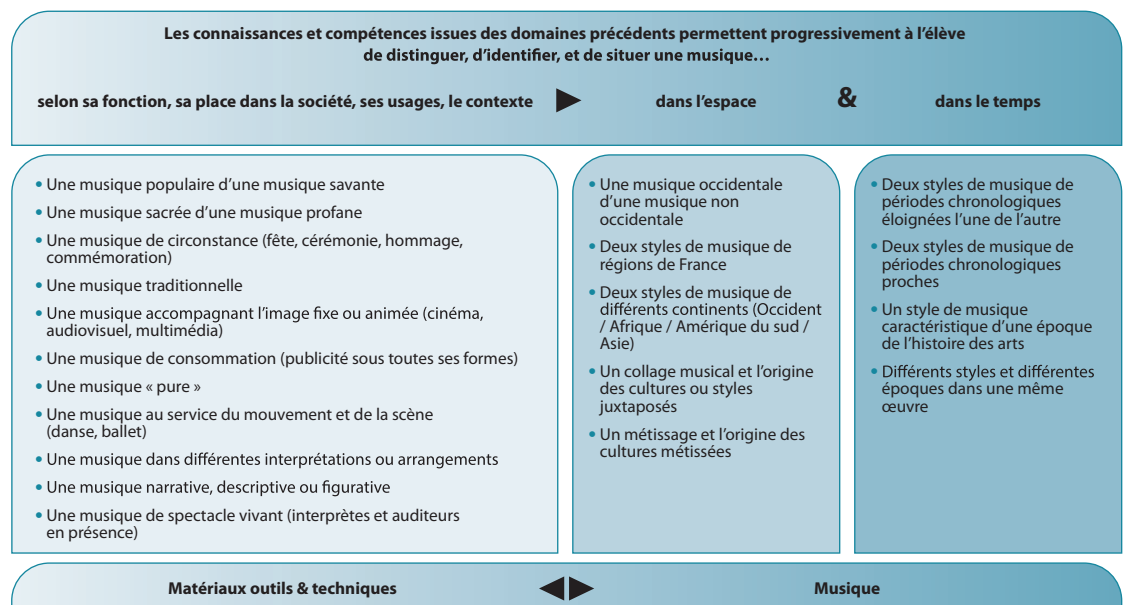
Les connaissances et compétences issues des domaines précédents permettent progressivement à l'élève de distinguer, d'identifier, et de situer une musique…

selon sa fonction, sa place dans la société, ses usages, le contexte ▶ dans l'espace & dans le temps

• Une musique populaire d'une musique savante
• Une musique sacrée d'une musique profane
• Une musique de circonstance (fête, cérémonie, hommage, commémoration)
• Une musique traditionnelle
• Une musique accompagnant l'image fixe ou animée (cinéma, audiovisuel, multimédia)
• Une musique de consommation (publicité sous toutes ses formes)
• Une musique « pure »
• Une musique au service du mouvement et de la scène (danse, ballet)
• Une musique dans différentes interprétations ou arrangements
• Une musique narrative, descriptive ou figurative
• Une musique de spectacle vivant (interprètes et auditeurs en présence)

• Une musique occidentale d'une musique non occidentale
• Deux styles de musique de régions de France
• Deux styles de musique de différents continents (Occident / Afrique / Amérique du sud / Asie)
• Un collage musical et l'origine des cultures ou styles juxtaposés
• Un métissage et l'origine des cultures métissées

• Deux styles de musique de périodes chronologiques éloignées l'une de l'autre
• Deux styles de musique de périodes chronologiques proches
• Un style de musique caractéristique d'une époque de l'histoire des arts
• Différents styles et différentes époques dans une même œuvre

Matériaux outils & techniques ◀▶ Musique